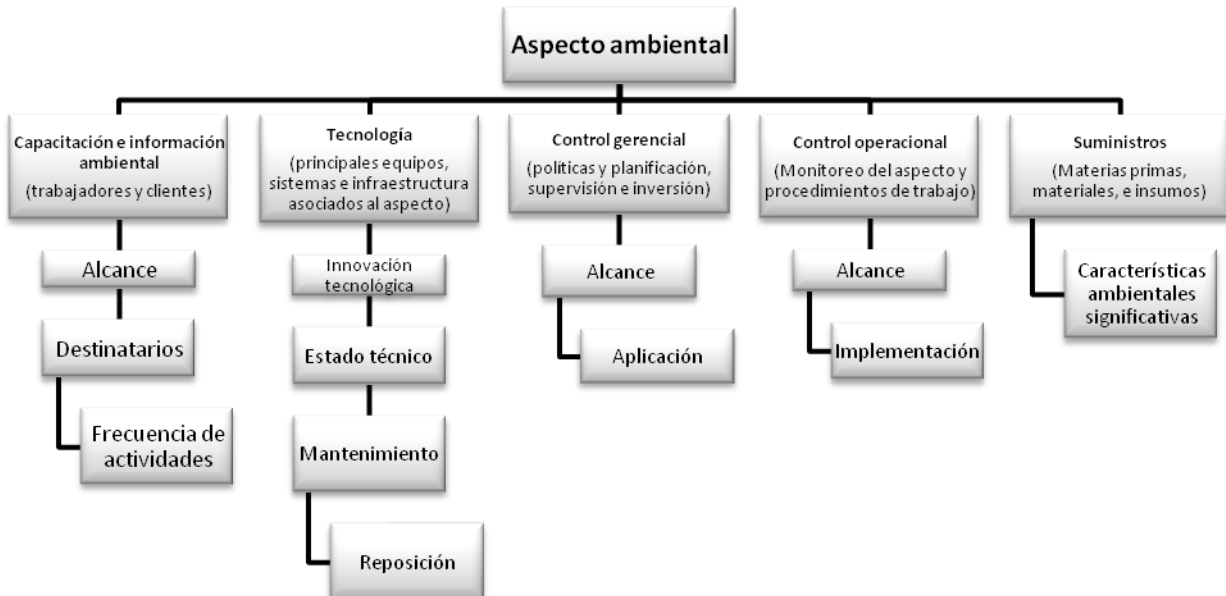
Aspecto ambiental

Capacitación e información ambiental
(trabajadores y clientes)

Alcance

Destinatarios

Frecuencia de actividades

Tecnología
(principales equipos, sistemas e infraestructura asociados al aspecto)

Innovación tecnológica

Estado técnico

Mantenimiento

Reposición

Control gerencial
(politicas y planificación, supervisión e inversión)

Alcance

Aplicación

Control operacional
(Monitoreo del aspecto y procedimientos de trabajo)

Alcance

Implementación

Suministros
(Materias primas, materiales, e insumos)

Características ambientales significativas